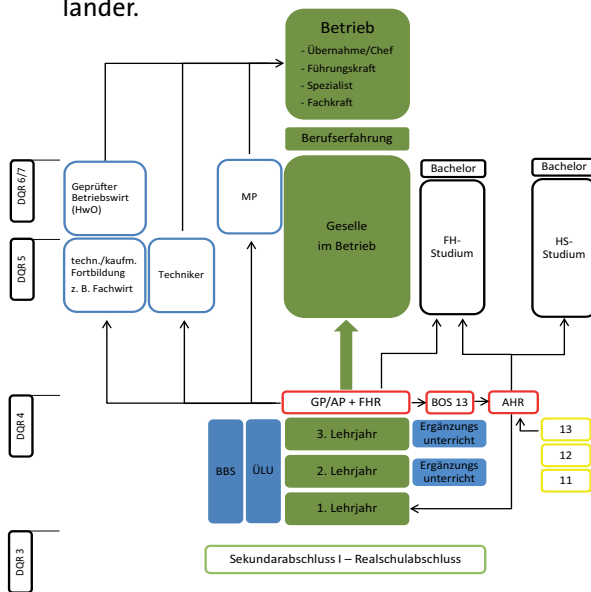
länder.

Betrieb
- Übernahme/Chef
- Führungskraft
- Spezialist
- Fachkraft

Berufserfahrung

DQR 6/7

Geprüfter Betriebswirt (HwO)

MP

Geselle im Betrieb

Bachelor

FH-Studium

Bachelor

HS-Studium

DQR 5

techn./kaufm. Fortbildung z. B. Fachwirt

Techniker

DQR 4

GP/AP + FHR

BOS 13

AHR

BBS

ÜLU

3. Lehrjahr

Ergänzungs unterricht

2. Lehrjahr

Ergänzungs unterricht

1. Lehrjahr

13

12

11

DQR 3

Sekundarabschluss I – Realschulabschluss